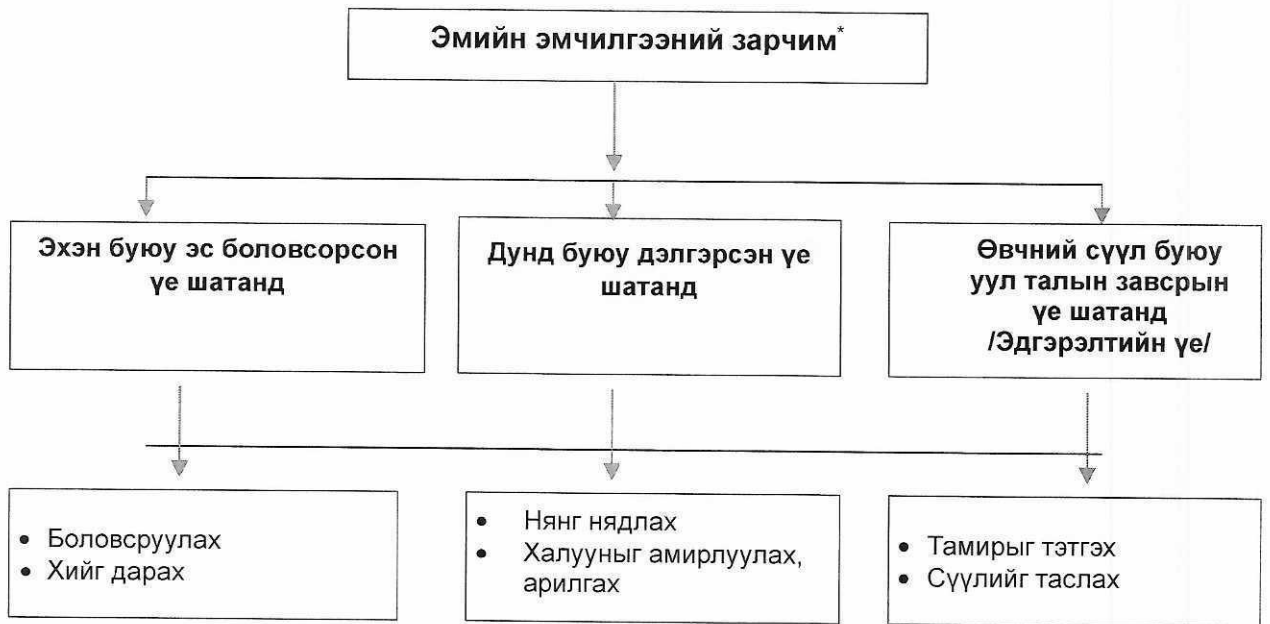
Эмийн эмчилгээний зарчим*

Эхэн буюу эс боловсорсон үе шатанд

Дунд буюу дэлгэрсэн үе шатанд

Өвчний сүүл буюу уул талын завсрын үе шатанд /Эдгэрэлтийн үе/

- Боловсруулах
- Хийг дарах

- Нянг нядлах
- Халууныг амирлуулах, арилгах

- Тамирыг тэтгэх
- Сүүлийг таслах